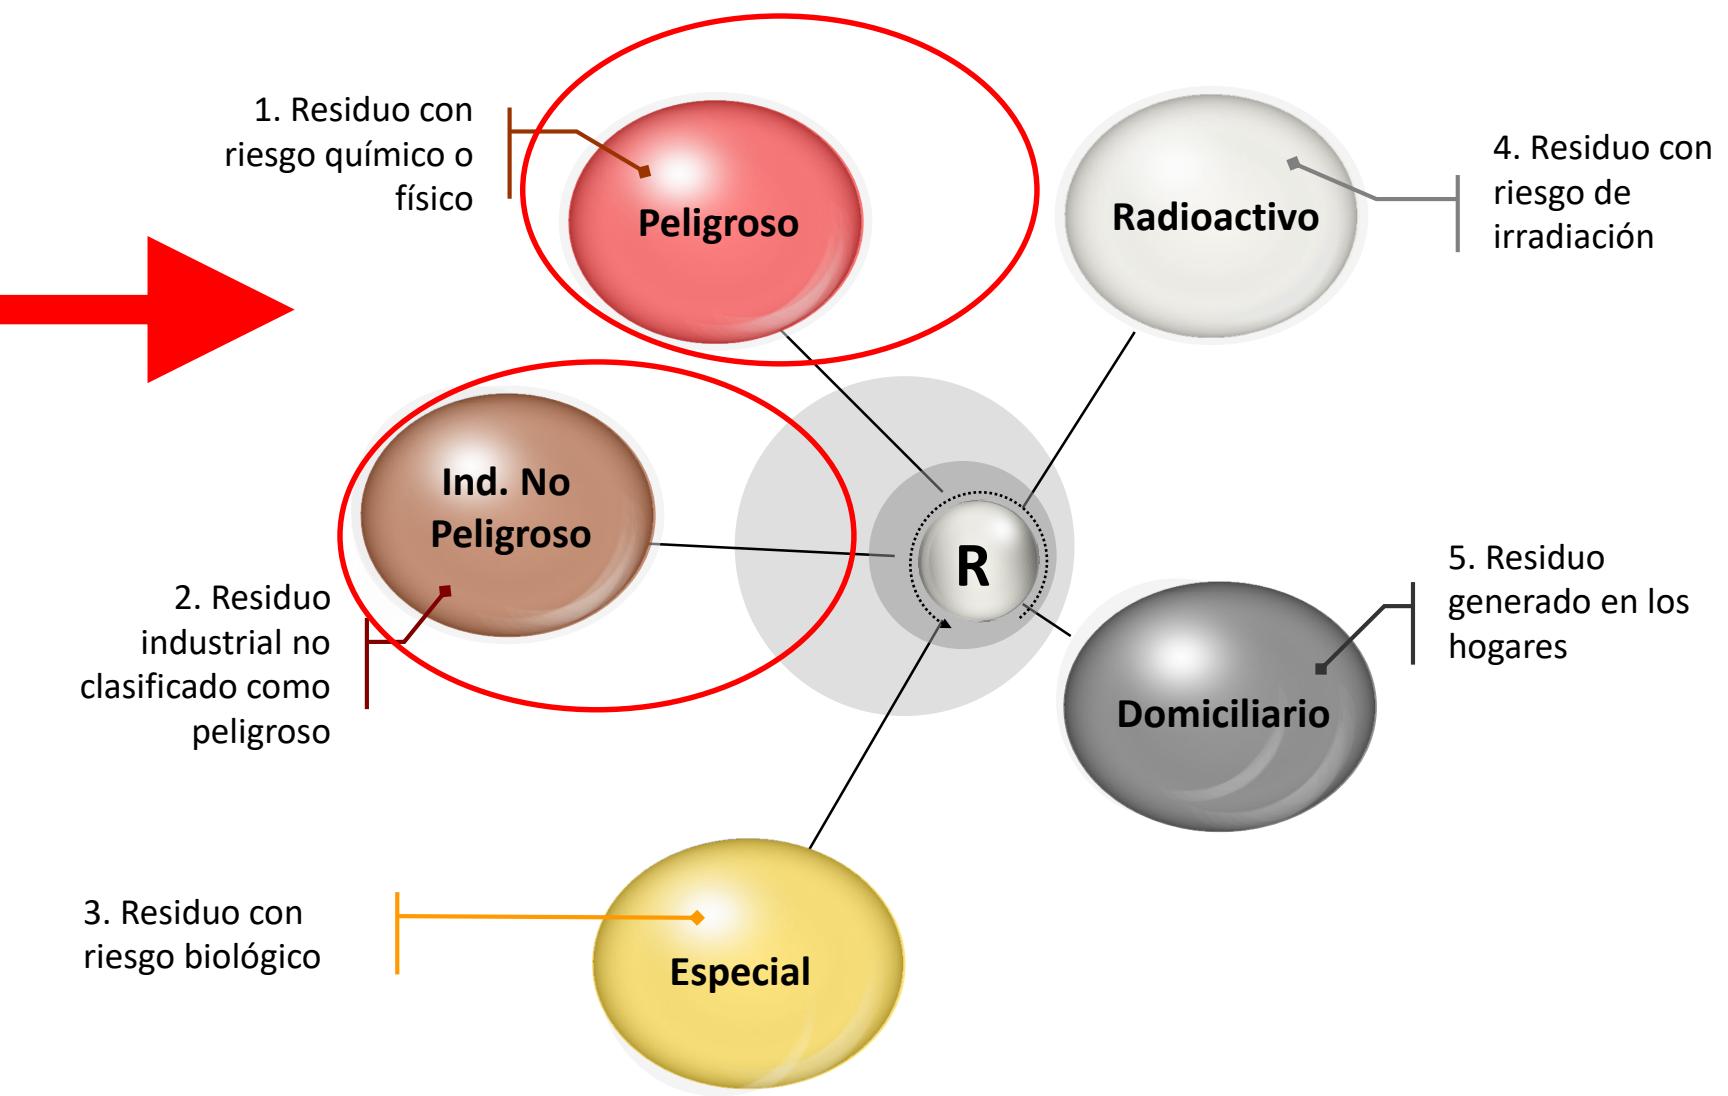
1. Residuo con riesgo químico o físico

Peligroso

Radioactivo

4. Residuo con riesgo de irradiación

Ind. No Peligroso

R

2. Residuo industrial no clasificado como peligroso

5. Residuo generado en los hogares

Domiciliario

3. Residuo con riesgo biológico

Especial